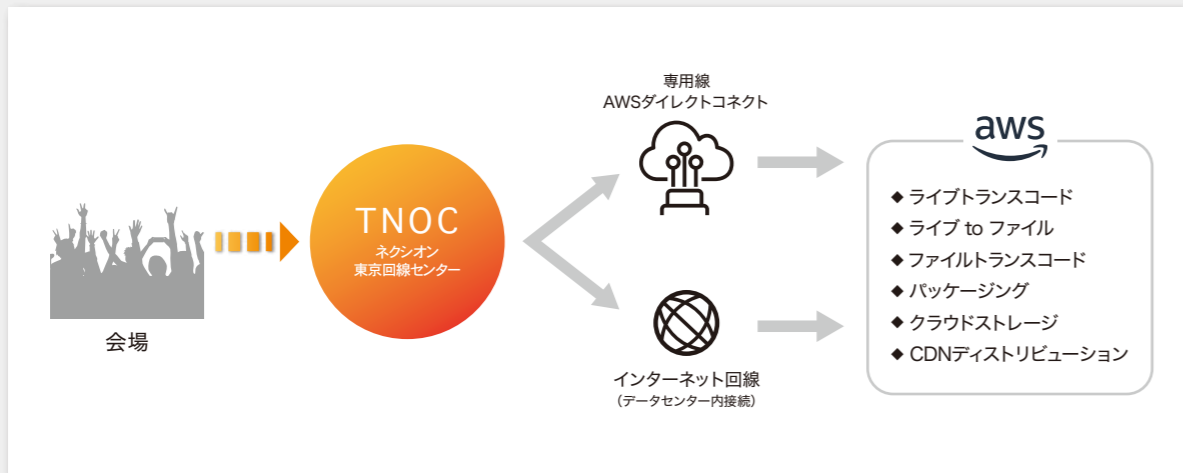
会場

TNOC
ネクシオン
東京回線センター

専用線
AWSダイレクトコネクト

インターネット回線
（データセンター内接続）

aws

◆ ライブトランスコード
◆ ライブ to ファイル
◆ ファイルトランスコード
◆ パッケージング
◆ クラウドストレージ
◆ CDNディストリビューション